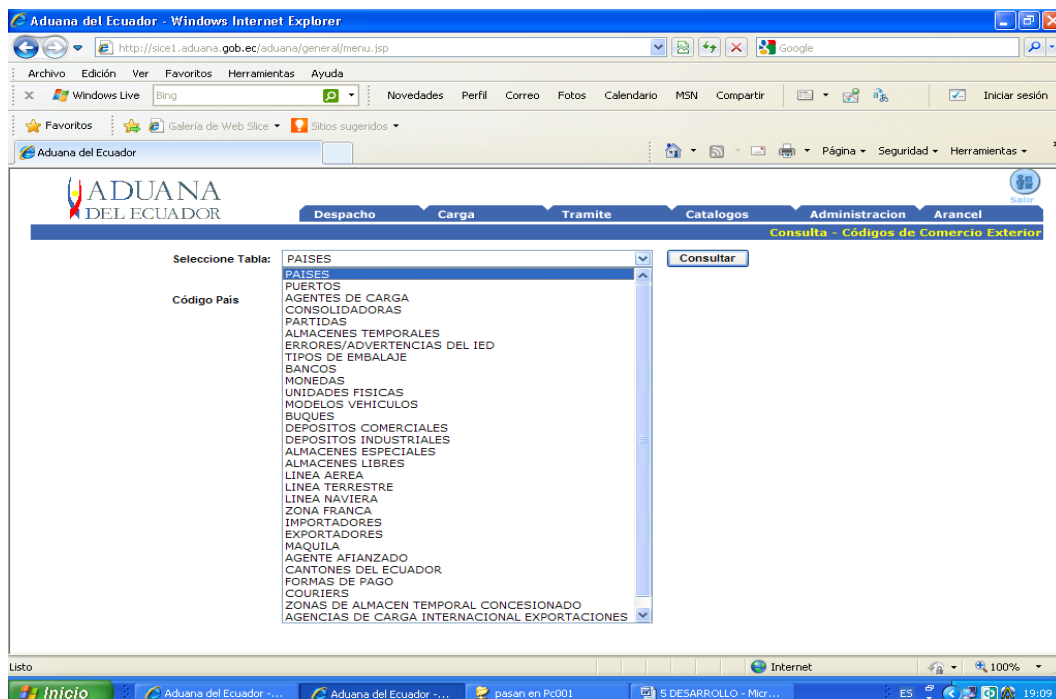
Aduana del Ecuador - Windows Internet Explorer

http://sice1.aduana.gob.ec/aduana/general/menu.jsp

Google

Archivo Edición Ver Favoritos Herramientas Ayuda

Windows Live Bing Novedades Perfil Correo Fotos Calendario MSN Compartir Iniciar sesión

Favoritos Galería de Web Slice Sitios sugeridos

Aduana del Ecuador

Página Seguridad Herramientas

ADUANA DEL ECUADOR

Salir

Despacho Carga Tramite Catalogos Administracion Arancel

Consulta - Códigos de Comercio Exterior

Seleccione Tabla: PAISES Consultar

Código País

PAISES
PUERTOS
AGENTES DE CARGA
CONSOLIDADORAS
PARTIDAS
ALMACENES TEMPORALES
ERRORES/ADVERTENCIAS DEL IED
TIPOS DE EMBALAJE
BANCOS
MONEDAS
UNIDADES FISICAS
MODELOS VEHICULOS
BUQUES
DEPOSITOS COMERCIALES
DEPOSITOS INDUSTRIALES
ALMACENES ESPECIALES
ALMACENES LIBRES
LINEA AEREA
LINEA TERRESTRE
LINEA NAVIERA
ZONA FRANCA
IMPORTADORES
EXPORTADORES
MAQUILA
AGENTE AFIANZADO
CANTONES DEL ECUADOR
FORMAS DE PAGO
COURIERS
ZONAS DE ALMACEN TEMPORAL CONCESIONADO
AGENCIAS DE CARGA INTERNACIONAL EXPORTACIONES

Listo

Internet 100%

Inicio Aduana del Ecuador -... Aduana del Ecuador -... pasan en Pc001 5 DESARROLLO - Micr... ES 19:09